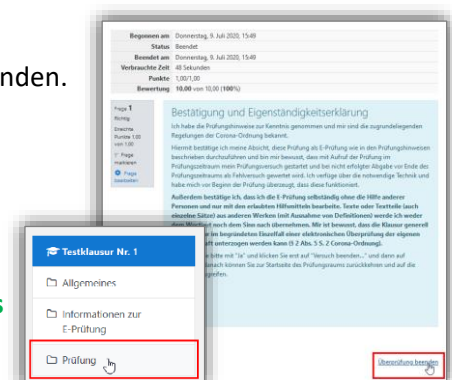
nden.

| Begonnen am | Donnerstag, 9. Juli 2020, 15:49 |
|---|---|
| Status | Beendet |
| Beendet am | Donnerstag, 9. Juli 2020, 15:49 |
| Verbrauchte Zeit | 48 Sekunden |
| Punkte | 1,00/1,00 |
| Bewertung | 10,00 von 10,00 (100%) |

Frage 1
Richtig
Erreichte Punkte 1,00 von 1,00
Frage markieren
Frage bearbeiten

Bestätigung und Eigenständigkeitserklärung

Ich habe die Prüfungshinweise zur Kenntnis genommen und mir sind die zugrundeliegenden Regelungen der Corona-Ordnung bekannt.

Hiermit bestätige ich meine Absicht, diese Prüfung als E-Prüfung wie in den Prüfungshinweisen beschrieben durchzuführen und bin mir bewusst, dass mit Aufruf der Prüfung im Prüfungszeitraum mein Prüfungsversuch gestartet und bei nicht erfolgter Abgabe vor Ende des Prüfungszeitraums als Fehlversuch gewertet wird. Ich verfüge über die notwendige Technik und habe mich vor Beginn der Prüfung überzeugt, dass diese funktioniert.

Außerdem bestätige ich, dass ich die E-Prüfung selbständig ohne die Hilfe anderer Personen und nur mit den erlaubten Hilfsmitteln bearbeite. Texte oder Textteile (auch einzelne Sätze) aus anderen Werken (mit Ausnahme von Definitionen) werde ich weder dem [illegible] noch dem Sinn nach übernehmen. Mir ist bewusst, dass die Klausur generell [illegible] im begründeten Einzelfall einer elektronischen Überprüfung der eigenen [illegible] aft unterzogen werden kann (§ 2 Abs. 5 S. 2 Corona-Ordnung).

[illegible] bitte mit "Ja" und klicken Sie erst auf "Versuch beenden..." und dann auf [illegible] können Sie zur Startseite des Prüfungsraums zurückkehren und auf die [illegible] greifen.

Testklausur Nr. 1
Allgemeines
Informationen zur E-Prüfung
Prüfung

Überprüfung beenden